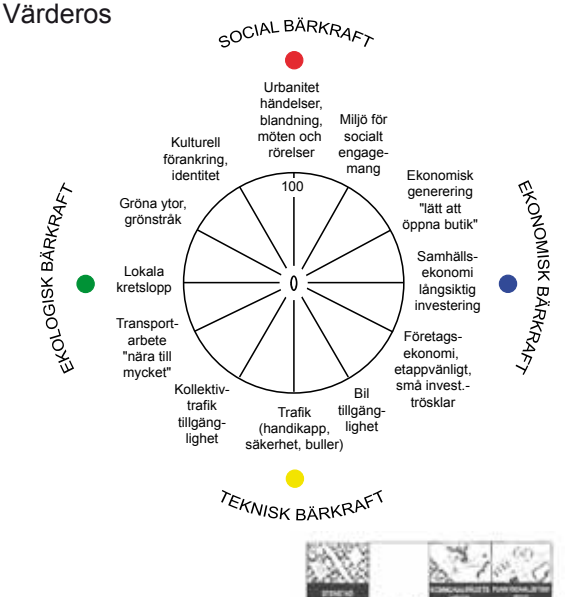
Värderos

SOCIAL BÄRKRAFT

Urbanitet händelser, blandning, möten och rörelser

Miljö för socialt engagemang

Kulturell förankring, identitet

100

Ekonomisk generering "lätt att öppna butik"

EKONOMISK BÄRKRAFT

EKOLOGISK BÄRKRAFT

Gröna ytor, grönstråk

Samhällsekonomi långsiktig investering

Lokala kretslopp

0

Transportarbete "nära till mycket"

Företagsekonomi, etappvänligt, små invest.-trösklar

Kollektivtrafik tillgänglighet

Bil tillgänglighet

Trafik (handikapp, säkerhet, buller)

TEKNISK BÄRKRAFT

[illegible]